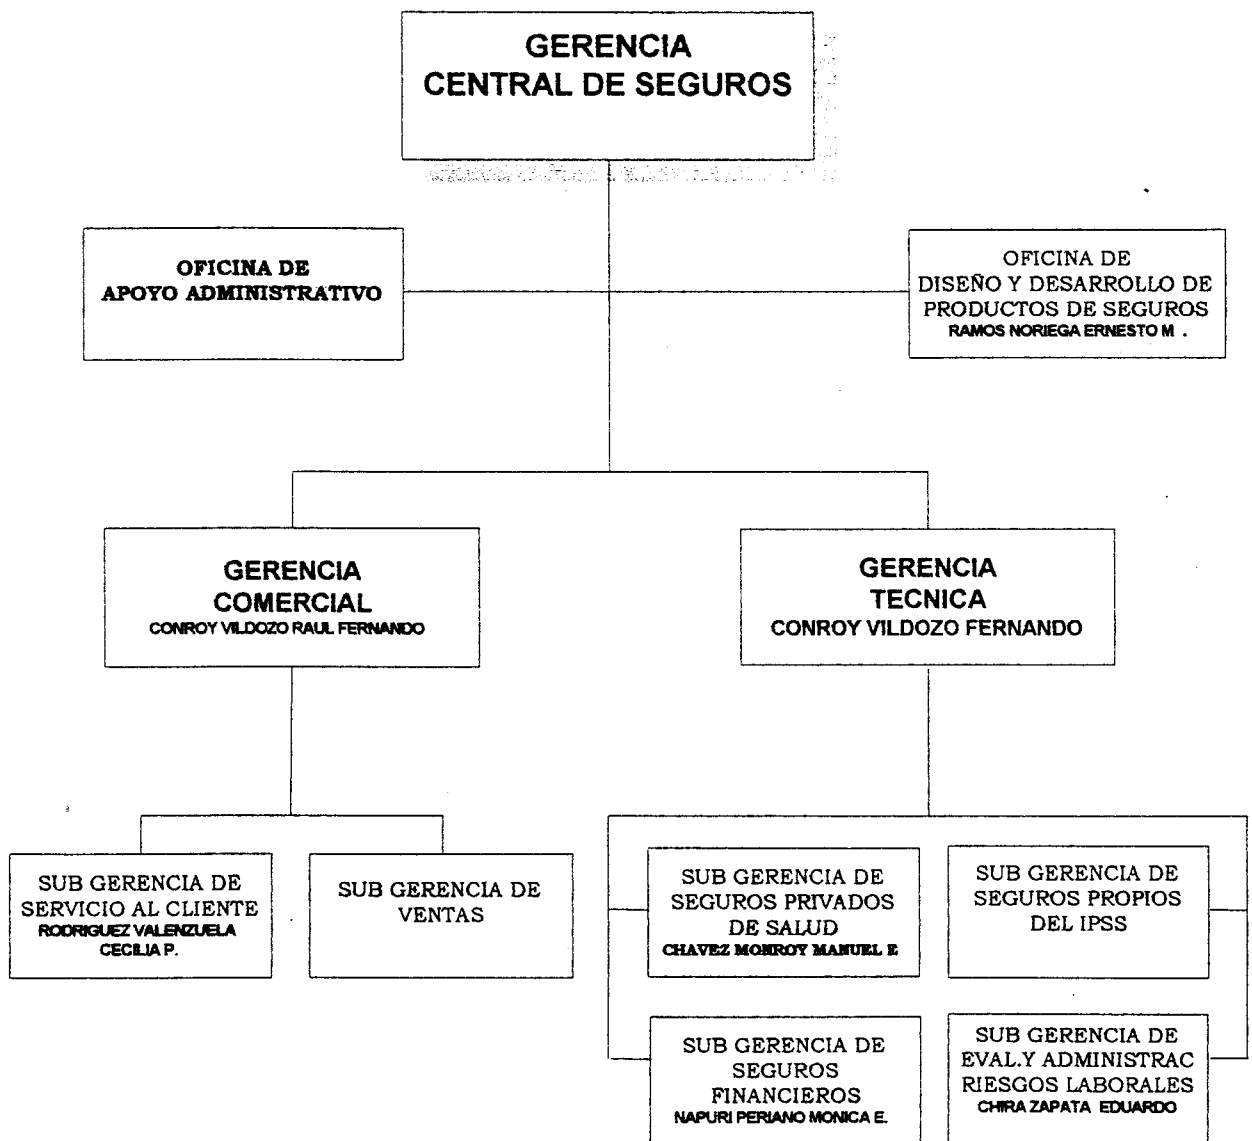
GERENCIA
CENTRAL DE SEGUROS

OFICINA DE
APOYO ADMINISTRATIVO

OFICINA DE
DISEÑO Y DESARROLLO DE
PRODUCTOS DE SEGUROS
RAMOS NORIEGA ERNESTO M .

GERENCIA
COMERCIAL
CONROY VILDOZO RAUL FERNANDO

GERENCIA
TECNICA
CONROY VILDOZO FERNANDO

SUB GERENCIA DE
SERVICIO AL CLIENTE
RODRIGUEZ VALENZUELA
CECILIA P.

SUB GERENCIA DE
VENTAS

SUB GERENCIA DE
SEGUROS PRIVADOS
DE SALUD
CHAVEZ MONROY MANUEL E.

SUB GERENCIA DE
SEGUROS PROPIOS
DEL IPSS

SUB GERENCIA DE
SEGUROS
FINANCIEROS
NAPURI PERIANO MONICA E.

SUB GERENCIA DE
EVAL.Y ADMINISTRAC
RIESGOS LABORALES
CHIRA ZAPATA EDUARDO